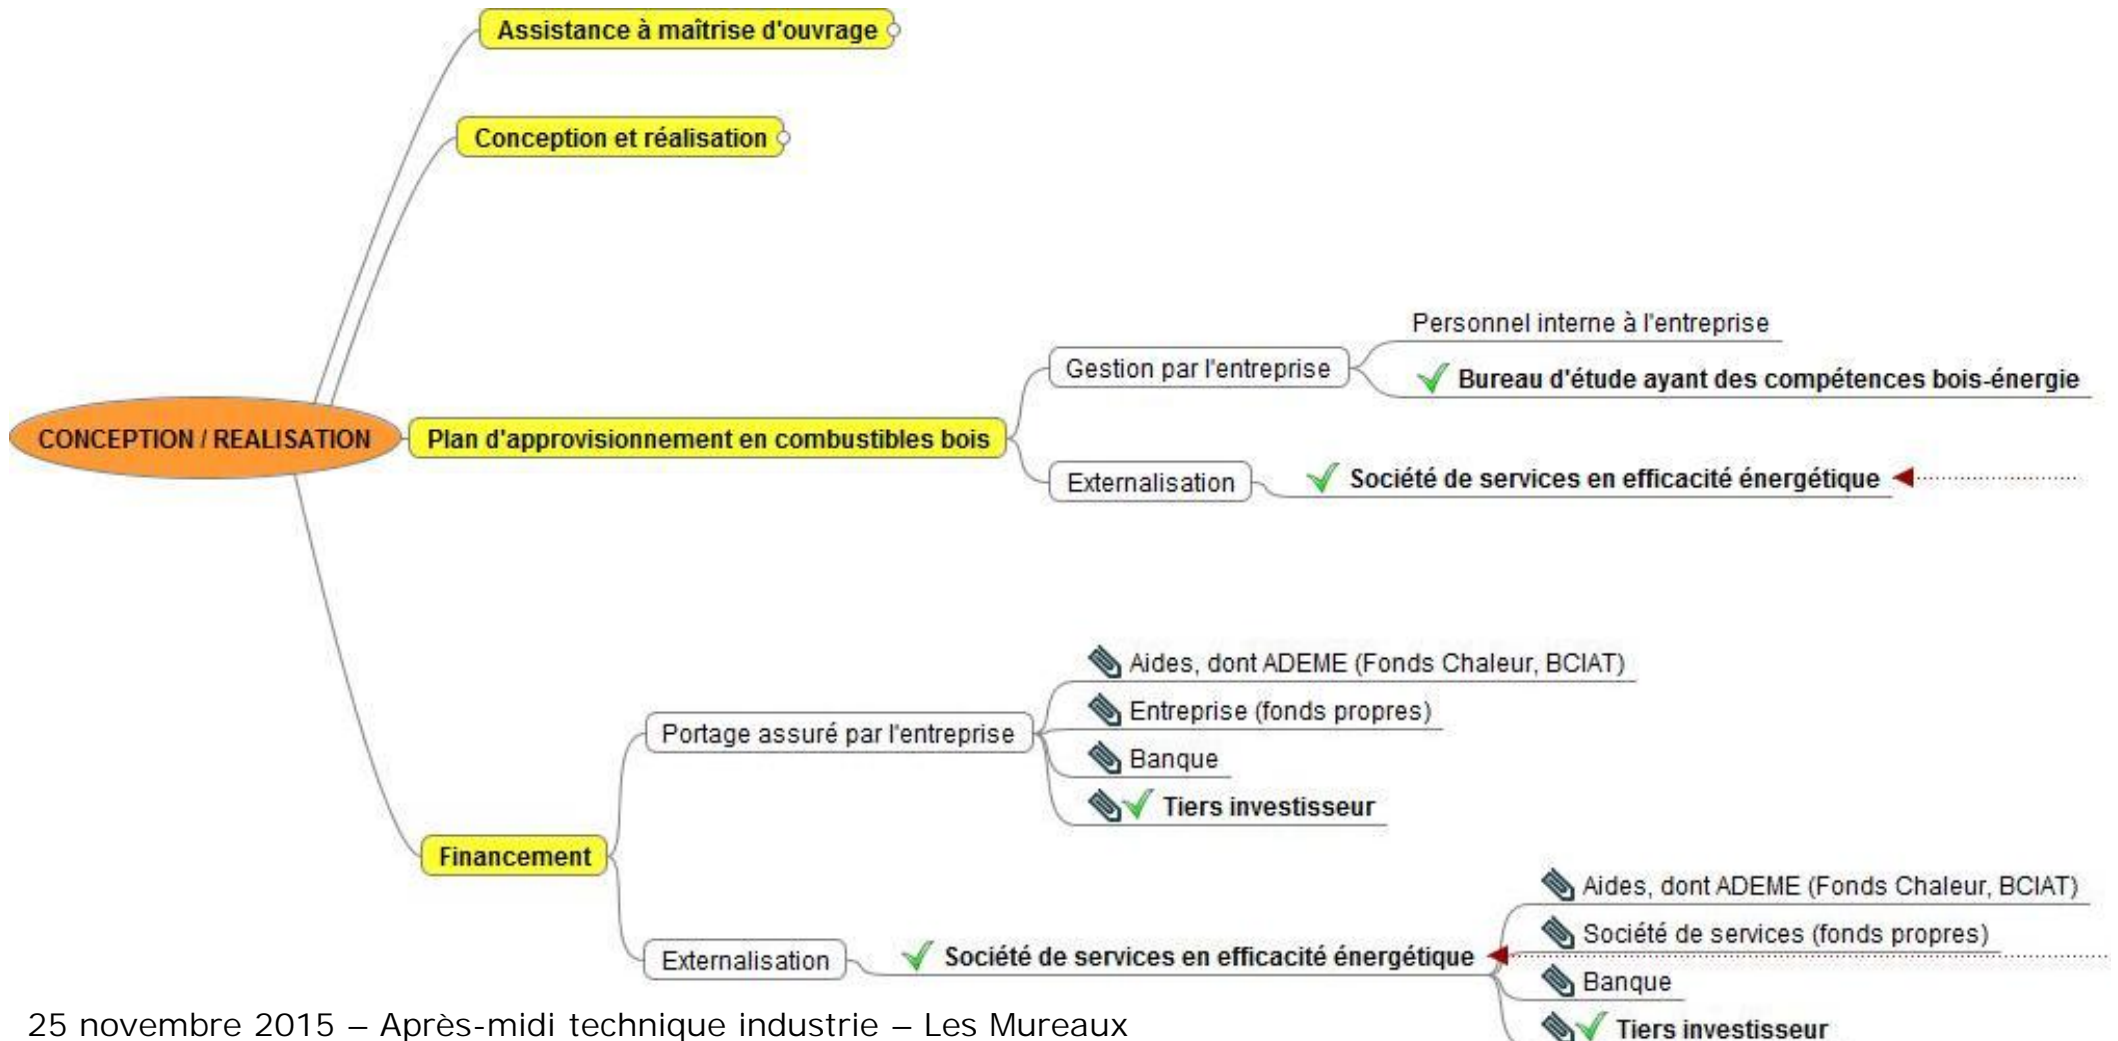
Assistance à maîtrise d'ouvrage

Conception et réalisation

CONCEPTION / REALISATION

Plan d'approvisionnement en combustibles bois

Gestion par l'entreprise

Personnel interne à l'entreprise

Bureau d'étude ayant des compétences bois-énergie

Externalisation

Société de services en efficacité énergétique

Financement

Portage assuré par l'entreprise

Aides, dont ADEME (Fonds Chaleur, BCIAT)

Entreprise (fonds propres)

Banque

Tiers investisseur

Externalisation

Société de services en efficacité énergétique

Aides, dont ADEME (Fonds Chaleur, BCIAT)

Société de services (fonds propres)

Banque

Tiers investisseur

25 novembre 2015 – Après-midi technique industrie – Les Mureaux